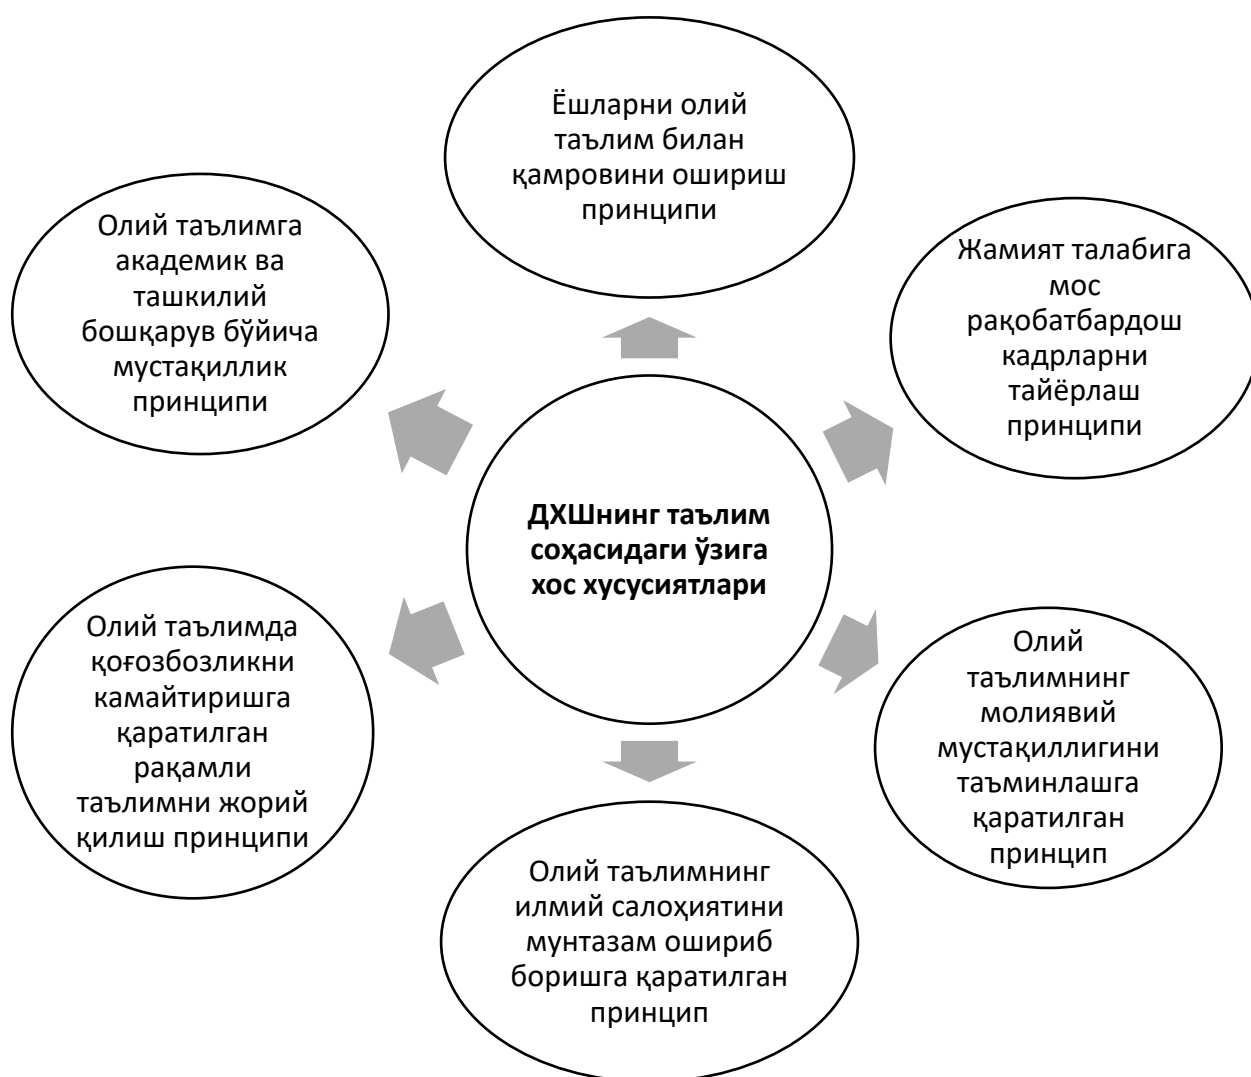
Ёшларни олий таълим билан қамровини ошириш принципи

Олий таълимга академик ва ташкилий бошқарув бўйича мустақиллик принципи

Жамият талабига мос рақобатбардош кадрларни тайёрлаш принципи

ДХШнинг таълим соҳасидаги ўзига хос хусусиятлари

Олий таълимда қоғозбозликни камайтиришга қаратилган рақамли таълимни жорий қилиш принципи

Олий таълимнинг молиявий мустақиллигини таъминлашга қаратилган принцип

Олий таълимнинг илмий салоҳиятини мунтазам ошириб боришга қаратилган принцип